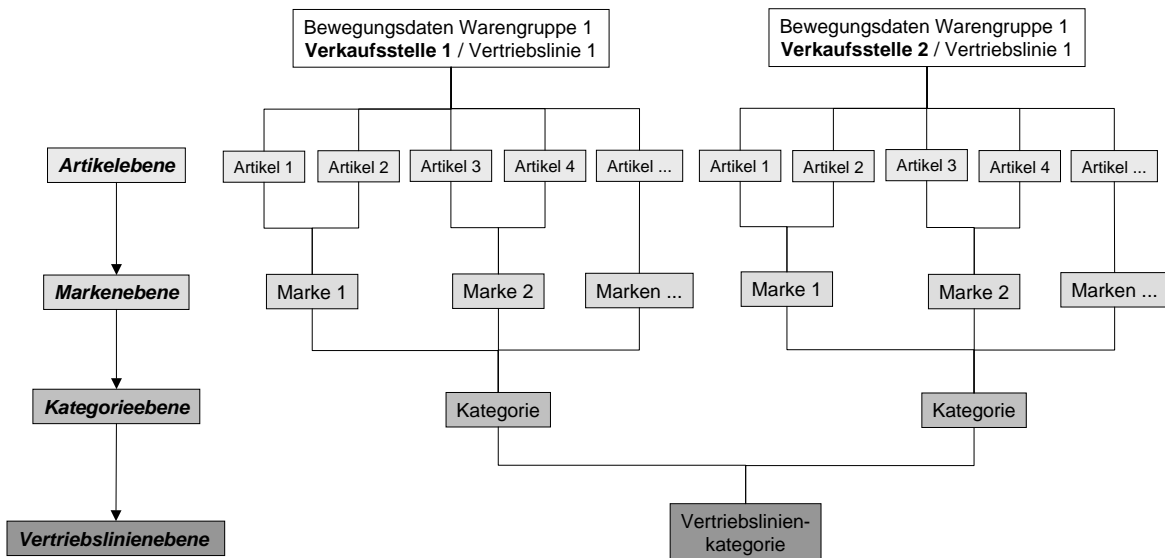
Bewegungsdaten Warengruppe 1
**Verkaufsstelle 1** / Vertriebslinie 1

Bewegungsdaten Warengruppe 1
**Verkaufsstelle 2** / Vertriebslinie 1

***Artikelebene***

Artikel 1 Artikel 2 Artikel 3 Artikel 4 Artikel ...

Artikel 1 Artikel 2 Artikel 3 Artikel 4 Artikel ...

***Markenebene***

Marke 1 Marke 2 Marken ...

Marke 1 Marke 2 Marken ...

***Kategorieebene***

Kategorie

Kategorie

***Vertriebslinienebene***

Vertriebslinien-
kategorie